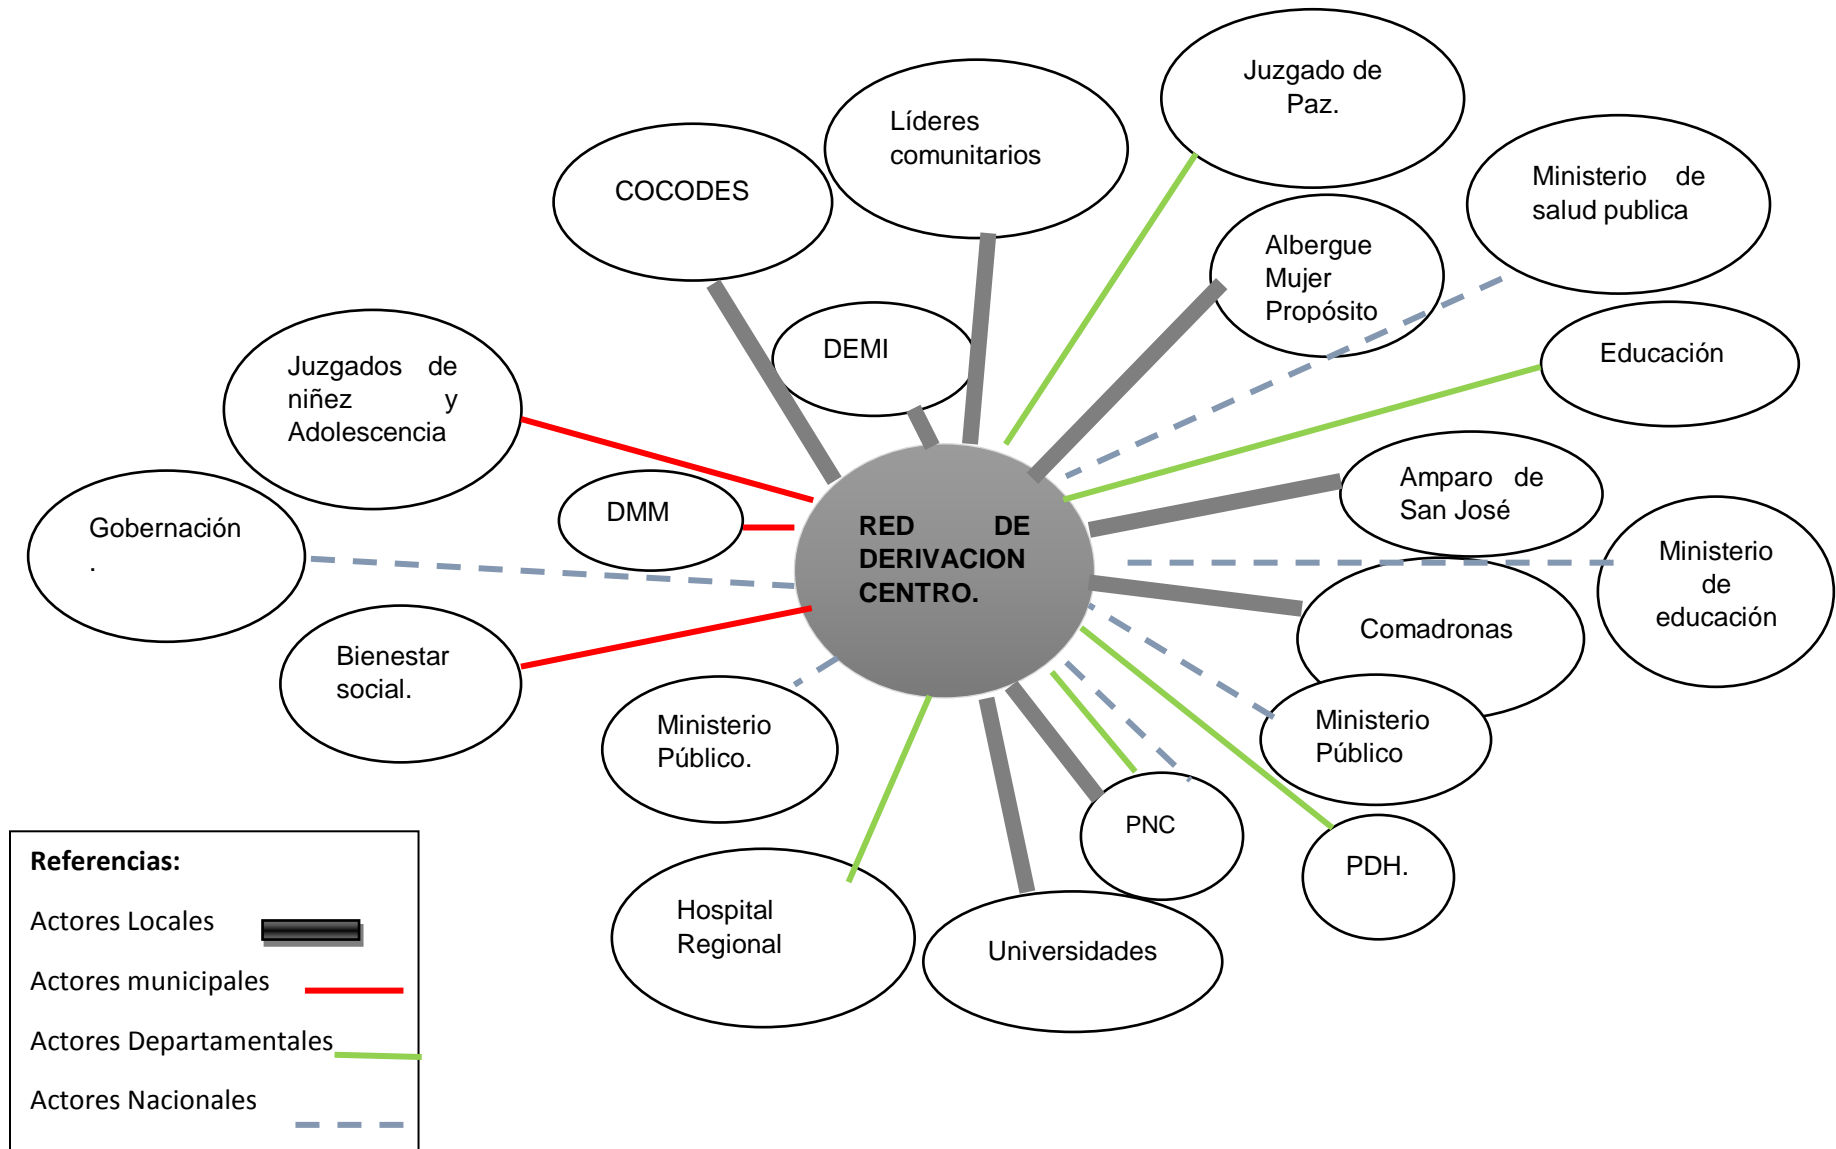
RED DE DERIVACION CENTRO.

COCODES

Líderes comunitarios

Juzgado de Paz.

Ministerio de salud publica

Albergue Mujer Propósito

DEMI

Educación

Juzgados de niñez y Adolescencia

DMM

Amparo de San José

Gobernación .

Ministerio de educación

Comadronas

Bienestar social.

Ministerio Público.

Ministerio Público

PNC

PDH.

Hospital Regional

Universidades

Referencias:

Actores Locales

Actores municipales

Actores Departamentales

Actores Nacionales